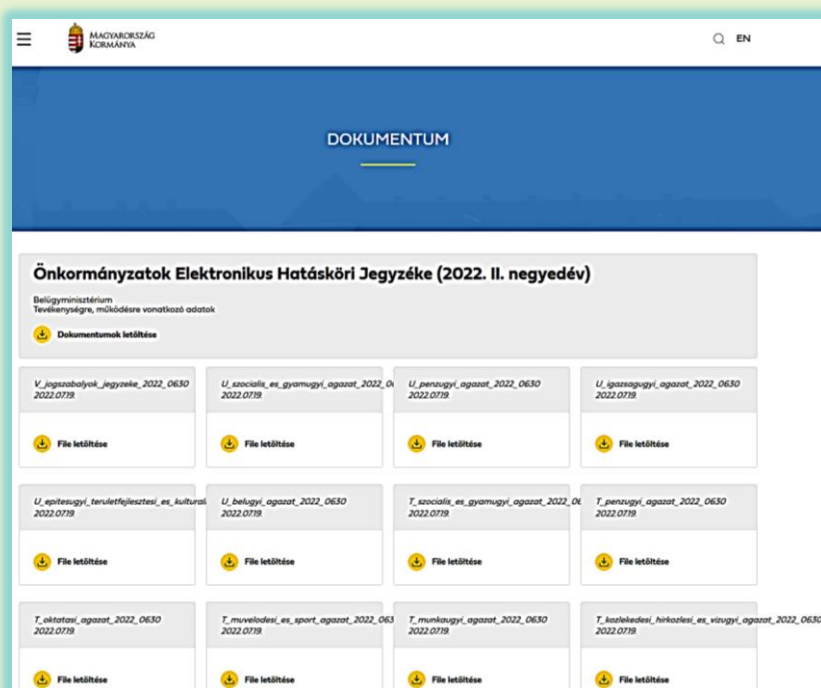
MAGYARORSZÁG KORMÁNYA

EN

DOKUMENTUM

Önkormányzatok Elektronikus Hatásköri Jegyzéke (2022. II. negyedév)

Belügyminisztérium
Tevékenységre, működésre vonatkozó adatok

Dokumentumok letöltése

V_jogszabalyok_jegyzeke_2022_0630
2022.07.19.

File letöltése

U_szocialis_es_gyamugyi_agazat_2022_0
2022.07.19.

File letöltése

U_penzugyi_agazat_2022_0630
2022.07.19.

File letöltése

U_igazsagugyi_agazat_2022_0630
2022.07.19.

File letöltése

U_epitesugyi_teruletfejlesztesi_es_kulturali
2022.07.19.

File letöltése

U_belugyi_agazat_2022_0630
2022.07.19.

File letöltése

T_szocialis_es_gyamugyi_agazat_2022_0
2022.07.19.

File letöltése

T_penzugyi_agazat_2022_0630
2022.07.19.

File letöltése

T_oktatasi_agazat_2022_0630
2022.07.19.

File letöltése

T_muvelodesi_es_sport_agazat_2022_063
2022.07.19.

File letöltése

T_munkaugyi_agazat_2022_0630
2022.07.19.

File letöltése

T_kozlekedesi_hirkozlesi_es_vizugyi_agazat_2022_0630
2022.07.19.

File letöltése